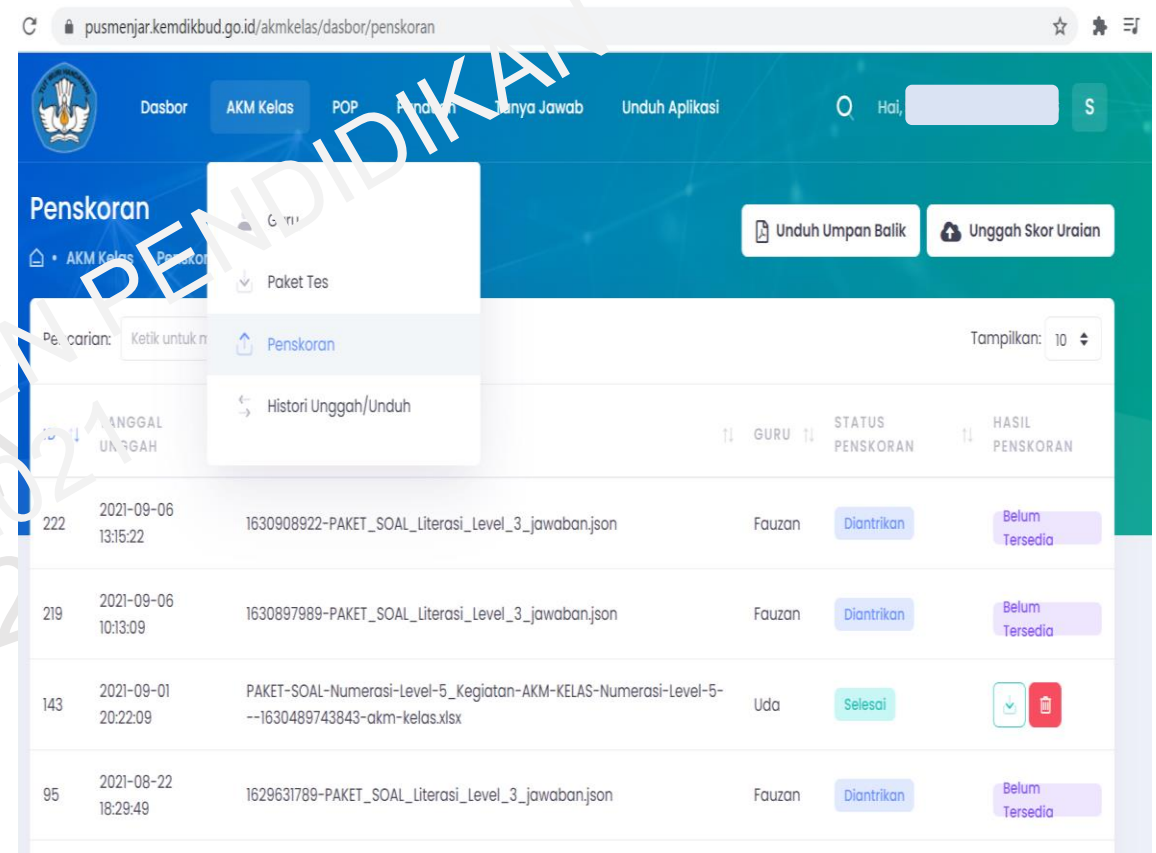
pusmenjar.kemdikbud.go.id/akmkelas/dasbor/penskoran

Dasbor AKM Kelas POP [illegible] Tanya Jawab Unduh Aplikasi Hai, S

PENDIDIKAN

Penskoran
AKM Kelas • Pensko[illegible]

Guru
Paket Tes
Penskoran
Histori Unggah/Unduh

Unduh Umpan Balik
Unggah Skor Uraian

Pe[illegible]carian: Ketik untuk m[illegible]
Tampilkan: 10

| ID | TANGGAL UNGGAH | | GURU | STATUS PENSKORAN | HASIL PENSKORAN |
|---|---|---|---|---|---|
| 222 | 2021-09-06 13:15:22 | 1630908922-PAKET_SOAL_Literasi_Level_3_jawaban.json | Fauzan | Diantrikan | Belum Tersedia |
| 219 | 2021-09-06 10:13:09 | 1630897989-PAKET_SOAL_Literasi_Level_3_jawaban.json | Fauzan | Diantrikan | Belum Tersedia |
| 143 | 2021-09-01 20:22:09 | PAKET-SOAL-Numerasi-Level-5_Kegiatan-AKM-KELAS-Numerasi-Level-5---1630489743843-akm-kelas.xlsx | Uda | Selesai | |
| 95 | 2021-08-22 18:29:49 | 1629631789-PAKET_SOAL_Literasi_Level_3_jawaban.json | Fauzan | Diantrikan | Belum Tersedia |

2021